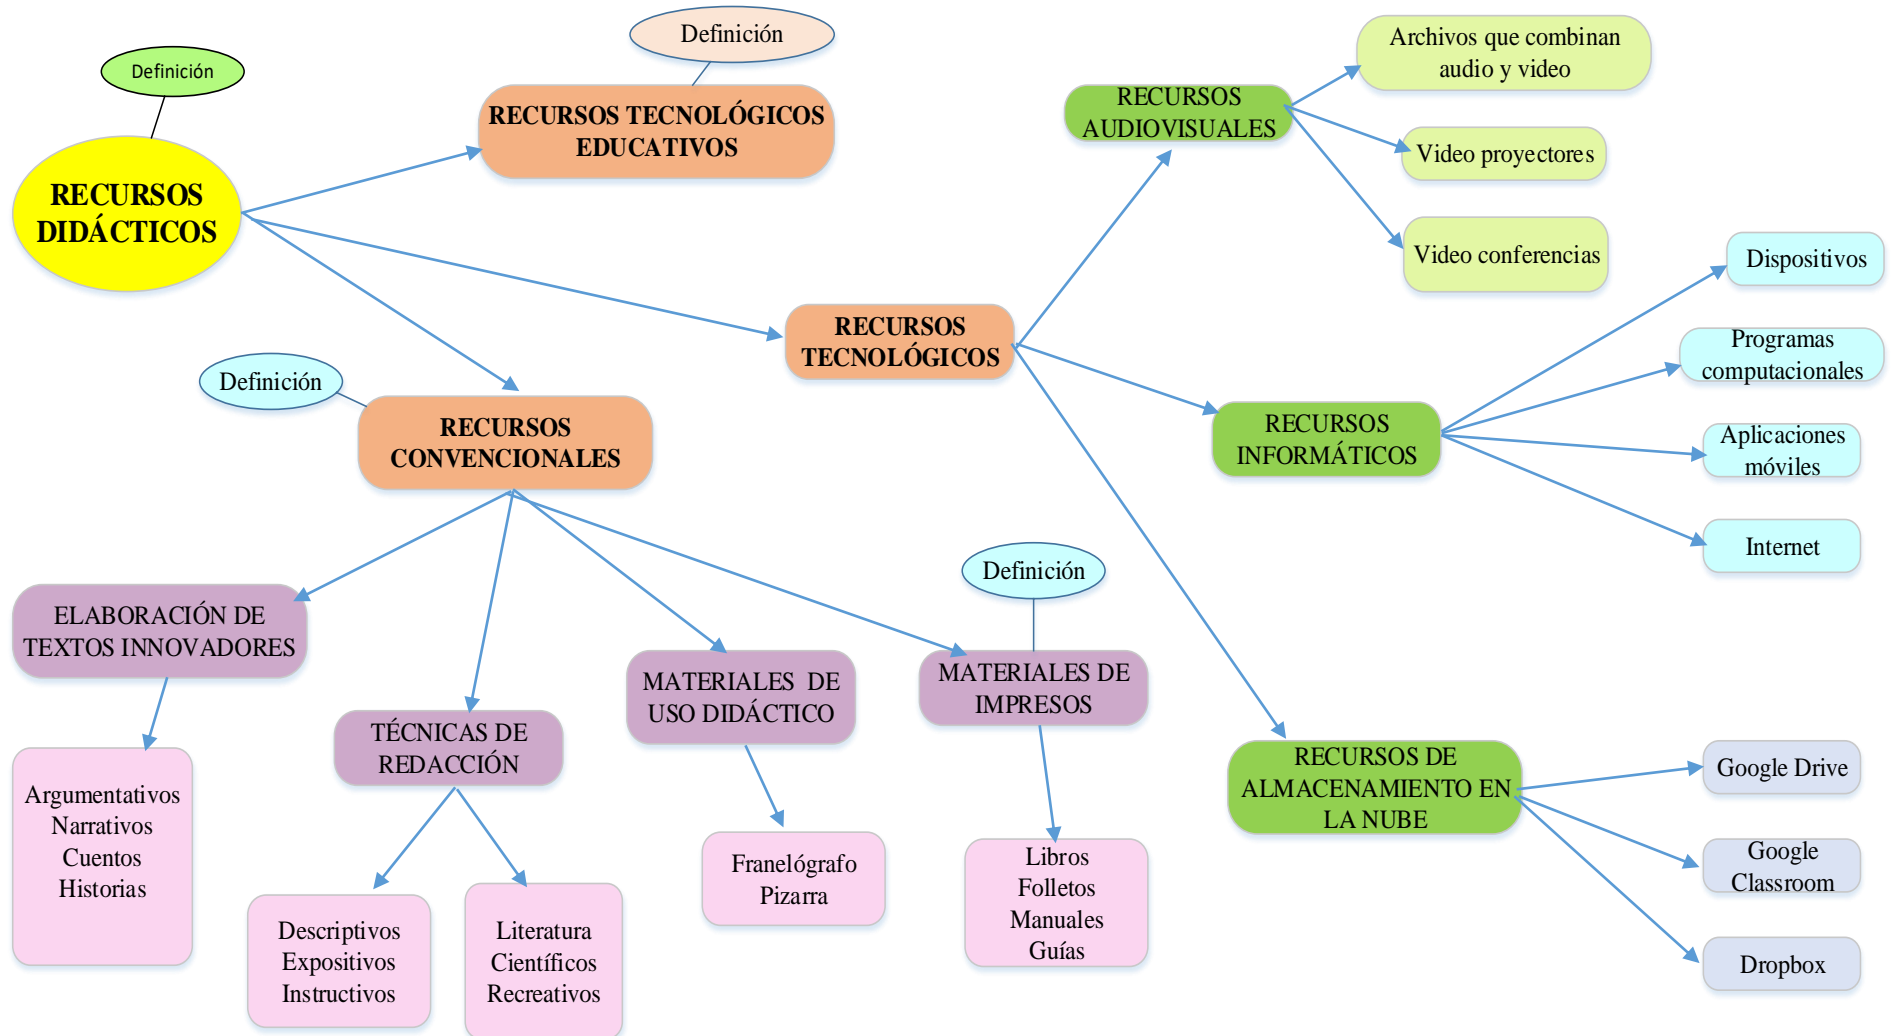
Definición

RECURSOS DIDÁCTICOS

Definición

RECURSOS TECNOLÓGICOS EDUCATIVOS

RECURSOS AUDIOVISUALES

Archivos que combinan audio y video

Video proyectores

Video conferencias

RECURSOS TECNOLÓGICOS

RECURSOS INFORMÁTICOS

Dispositivos

Programas computacionales

Aplicaciones móviles

Internet

Definición

RECURSOS CONVENCIONALES

ELABORACIÓN DE TEXTOS INNOVADORES

Argumentativos
Narrativos
Cuentos
Historias

TÉCNICAS DE REDACCIÓN

Descriptivos
Expositivos
Instructivos

Literatura
Científicos
Recreativos

MATERIALES DE USO DIDÁCTICO

Franelógrafo
Pizarra

Definición

MATERIALES DE IMPRESOS

Libros
Folletos
Manuales
Guías

RECURSOS DE ALMACENAMIENTO EN LA NUBE

Google Drive

Google Classroom

Dropbox